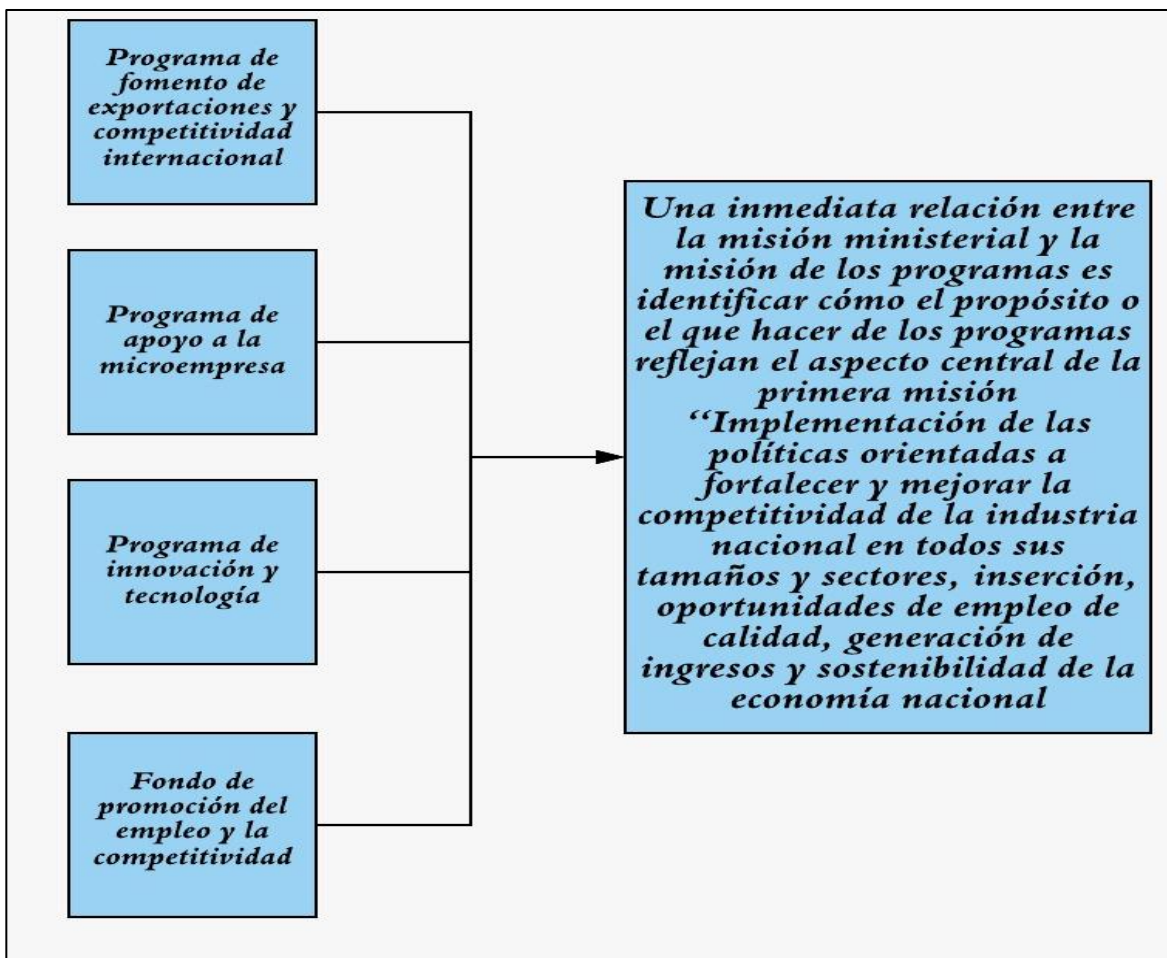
Programa de fomento de exportaciones y competitividad internacional

Programa de apoyo a la microempresa

Programa de innovación y tecnología

Fondo de promoción del empleo y la competitividad

Una inmediata relación entre la misión ministerial y la misión de los programas es identificar cómo el propósito o el que hacer de los programas reflejan el aspecto central de la primera misión "Implementación de las políticas orientadas a fortalecer y mejorar la competitividad de la industria nacional en todos sus tamaños y sectores, inserción, oportunidades de empleo de calidad, generación de ingresos y sostenibilidad de la economía nacional